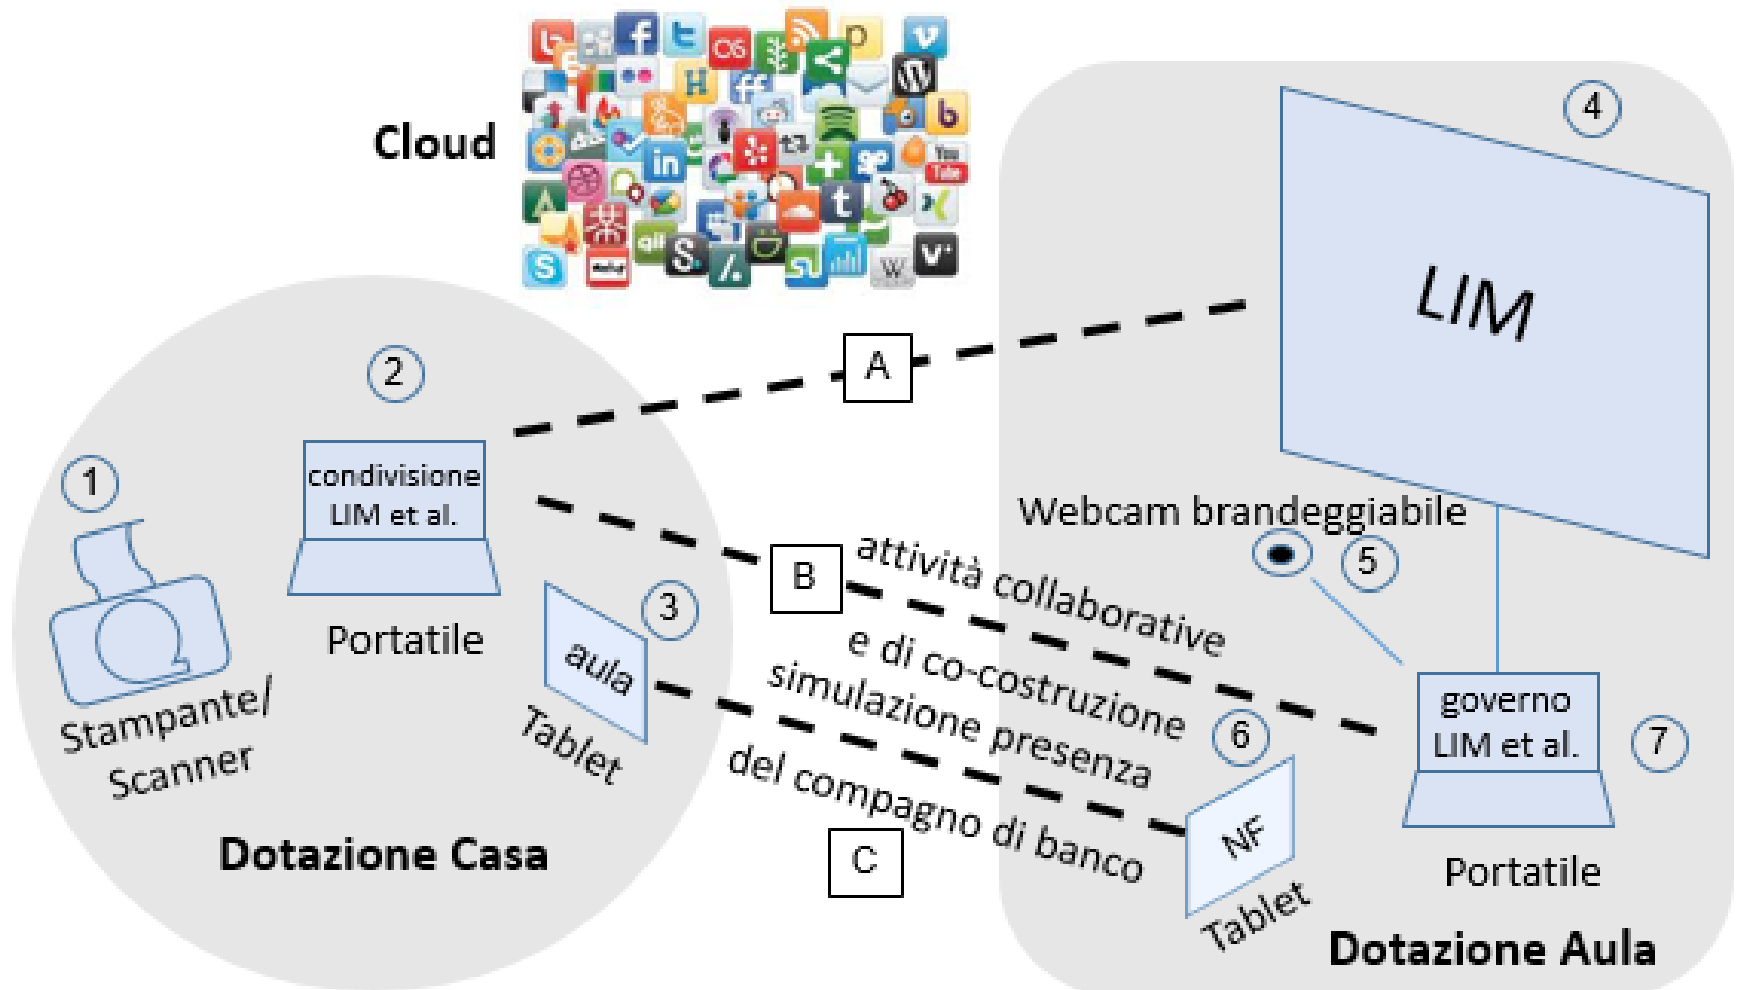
Cloud

4

LIM

2

condivisione LIM et al.

Portatile

A

1

Stampante/ Scanner

3

aula

Tablet

Dotazione Casa

B

attività collaborative e di co-costruzione

simulazione presenza del compagno di banco

C

Webcam brandeggiabile

5

6

NF

Tablet

governo LIM et al.

7

Portatile

Dotazione Aula